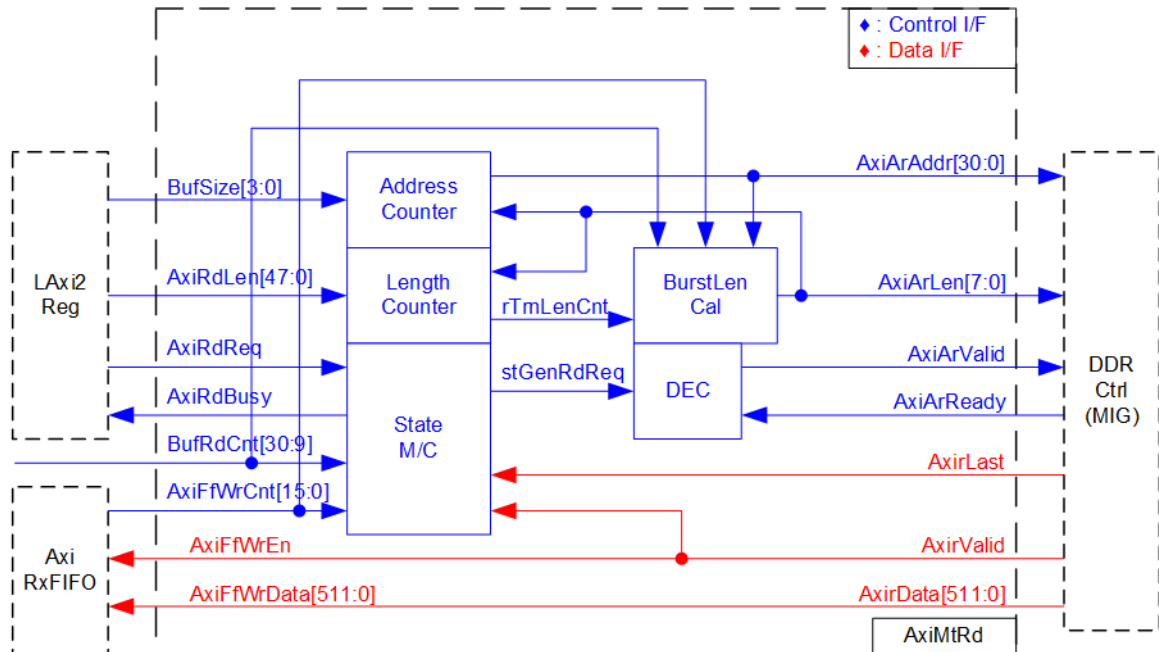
♦ : Control I/F
♦ : Data I/F

LAxi2 Reg

BufSize[3:0]

AxiRdLen[47:0]

AxiRdReq

AxiRdBusy

BufRdCnt[30:9]

AxiFfWrCnt[15:0]

Address Counter

Length Counter

State M/C

rTmLenCnt

stGenRdReq

BurstLen Cal

DEC

AxiArAddr[30:0]

AxiArLen[7:0]

AxiArValid

AxiArReady

AxirLast

AxirValid

AxirData[511:0]

DDR Ctrl (MIG)

Axi RxFIFO

AxiFfWrEn

AxiFfWrData[511:0]

AxiMtRd